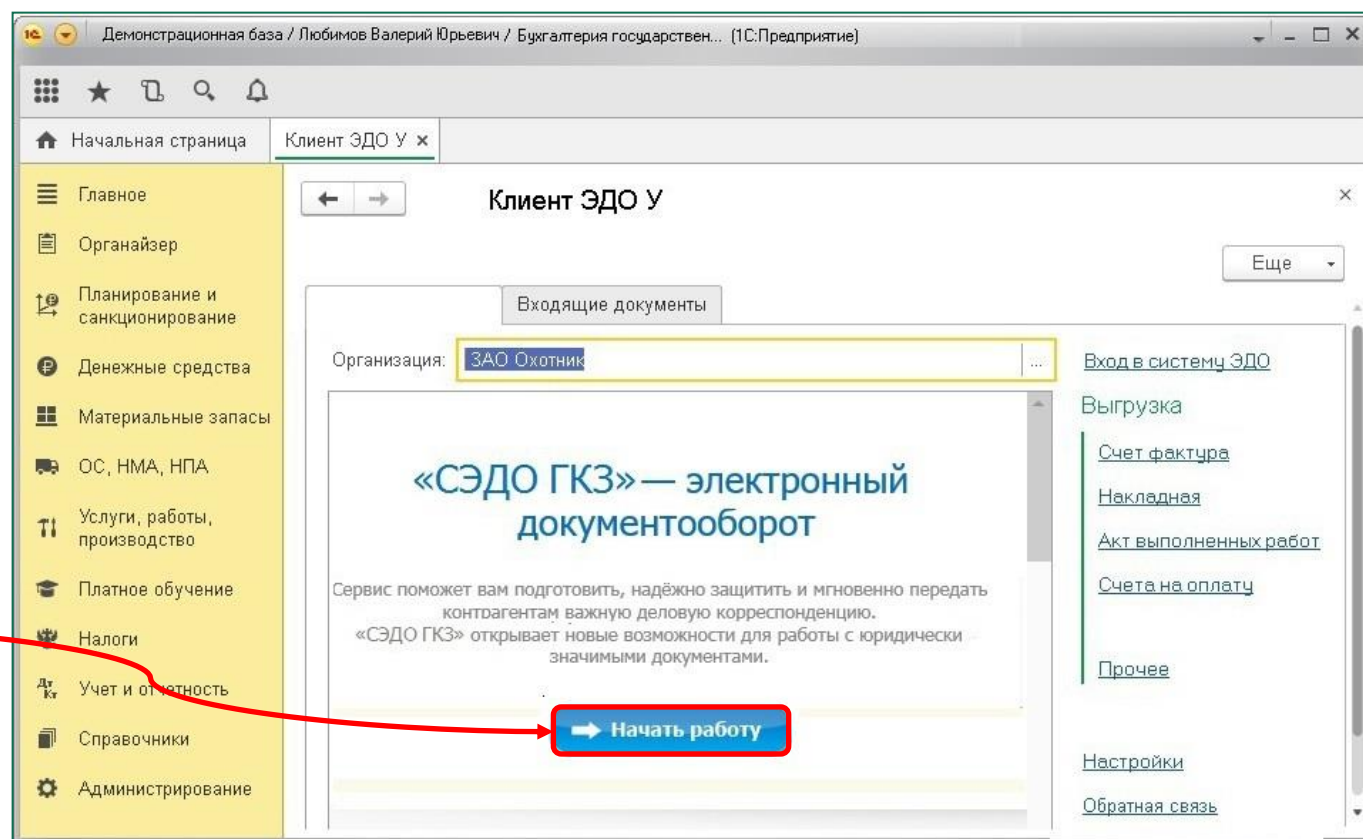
Демонстрационная база / Любимов Валерий Юрьевич / Бухгалтерия государствен... (1С:Предприятие)

Начальная страница
Клиент ЭДО У ×

Главное
Органайзер
Планирование и санкционирование
Денежные средства
Материальные запасы
ОС, НМА, НПА
Услуги, работы, производство
Платное обучение
Налоги
Учет и отчетность
Справочники
Администрирование

Клиент ЭДО У

Еще

Входящие документы

Организация: ЗАО Охотник

«СЭДО ГКЗ» — электронный документооборот

Сервис поможет вам подготовить, надёжно защитить и мгновенно передать контрагентам важную деловую корреспонденцию.
«СЭДО ГКЗ» открывает новые возможности для работы с юридически значимыми документами.

Начать работу

Вход в систему ЭДО
Выгрузка
Счет фактура
Накладная
Акт выполненных работ
Счета на оплату
Прочее
Настройки
Обратная связь